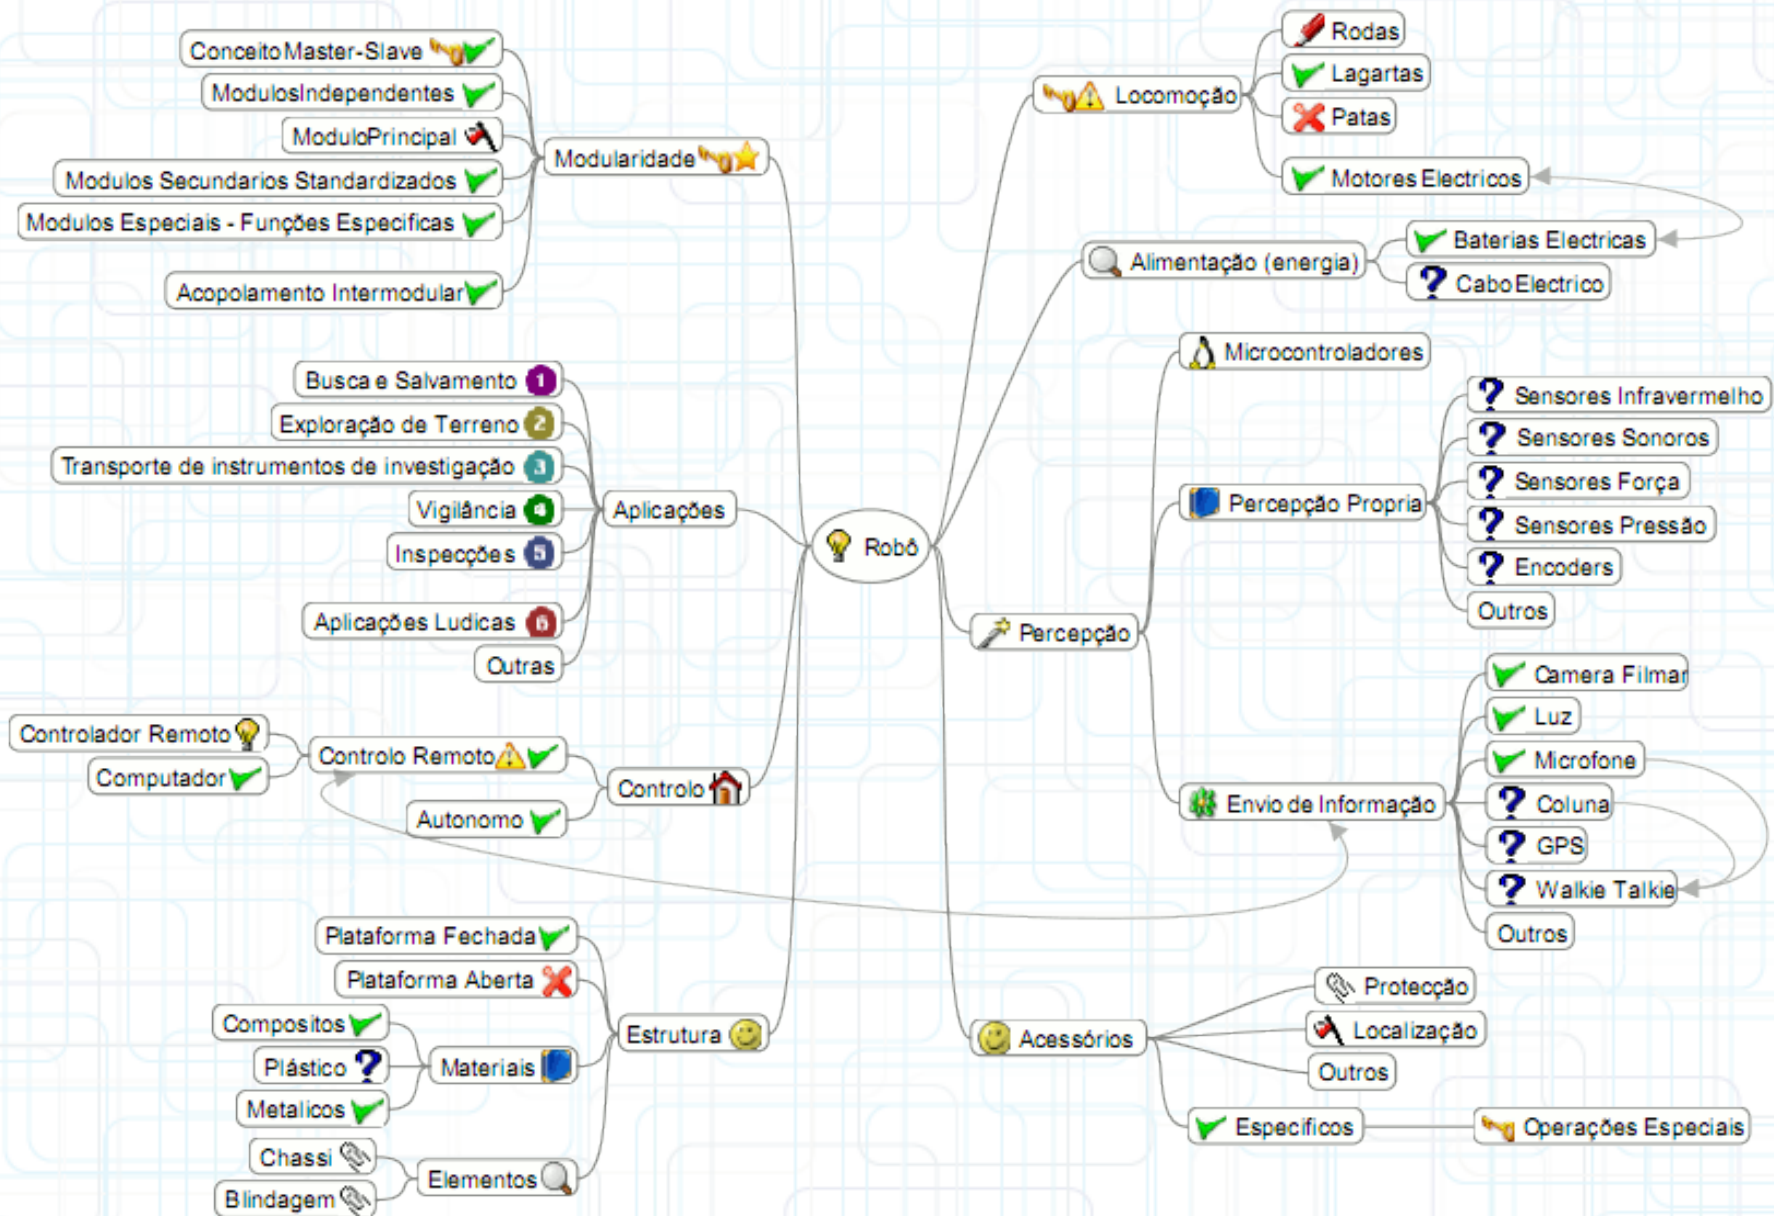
Robô

Modularidade
Conceito Master-Slave
ModulosIndependentes
ModuloPrincipal
Modulos Secundarios Standardizados
Modulos Especiais - Funções Especificas
Acopolamento Intermodular

Aplicações
Busca e Salvamento 1
Exploração de Terreno 2
Transporte de instrumentos de investigação 3
Vigilância 4
Inspecções 5
Aplicações Ludicas 6
Outras

Controlo
Controlo Remoto
Controlador Remoto
Computador
Autonomo

Estrutura
Plataforma Fechada
Plataforma Aberta
Materiais
Compositos
Plástico
Metalicos
Elementos
Chassi
Blindagem

Locomoção
Rodas
Lagartas
Patas
Motores Electricos

Alimentação (energia)
Baterias Electricas
Cabo Electrico

Percepção
Microcontroladores
Percepção Propria
Sensores Infravermelho
Sensores Sonoros
Sensores Força
Sensores Pressão
Encoders
Outros
Envio de Informação
Camera Filmar
Luz
Microfone
Coluna
GPS
Walkie Talkie
Outros

Acessórios
Protecção
Localização
Outros
Especificos
Operações Especiais